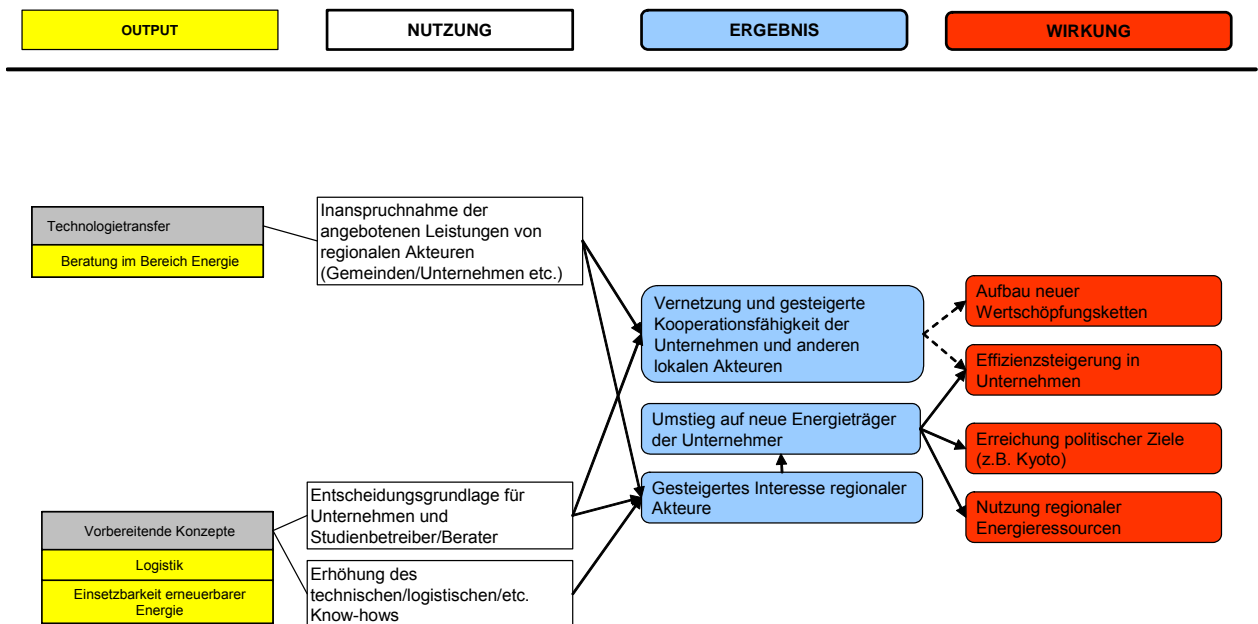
OUTPUT

NUTZUNG

ERGEBNIS

WIRKUNG

Technologietransfer

Beratung im Bereich Energie

Inanspruchnahme der angebotenen Leistungen von regionalen Akteuren (Gemeinden/Unternehmen etc.)

Vernetzung und gesteigerte Kooperationsfähigkeit der Unternehmen und anderen lokalen Akteuren

Aufbau neuer Wertschöpfungsketten

Effizienzsteigerung in Unternehmen

Umstieg auf neue Energieträger der Unternehmer

Erreichung politischer Ziele (z.B. Kyoto)

Gesteigertes Interesse regionaler Akteure

Nutzung regionaler Energieressourcen

Vorbereitende Konzepte

Logistik

Einsetzbarkeit erneuerbarer Energie

Entscheidungsgrundlage für Unternehmen und Studienbetreiber/Berater

Erhöhung des technischen/logistischen/etc. Know-hows